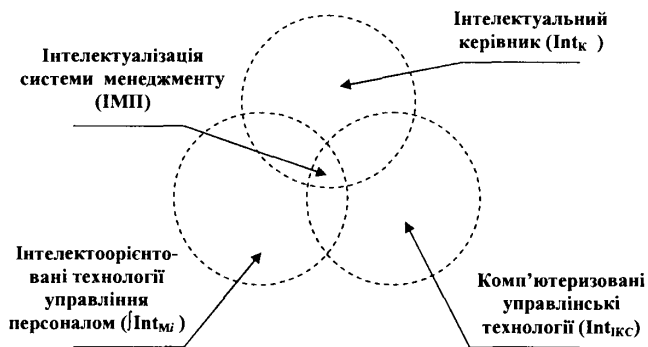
Інтелектуальний керівник ($Int_K$)

Інтелектуалізація системи менеджменту (ІМП)

Інтелектоорієнтовані технології управління персоналом ($\int Int_{Mi}$)

Комп'ютеризовані управлінські технології ($Int_{IKC}$)